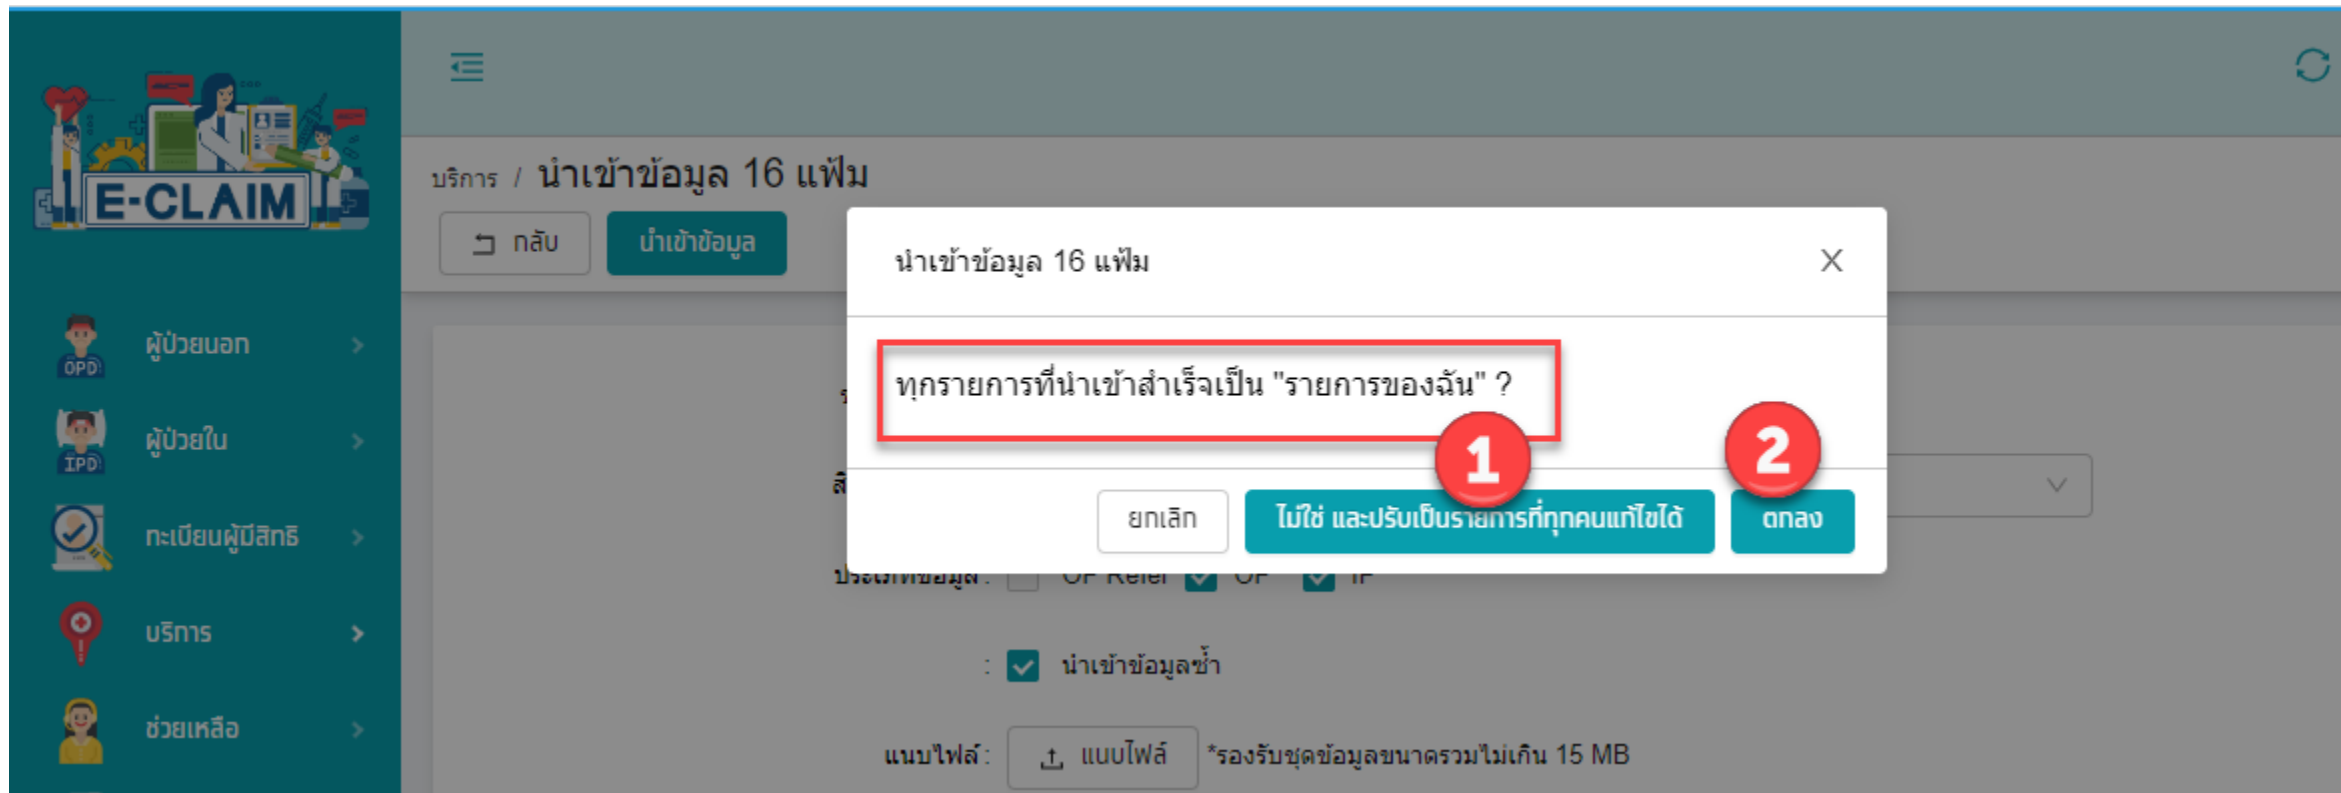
E-CLAIM

OPD ผู้ป่วยนอก

IPD ผู้ป่วยใน

ทะเบียนผู้มีสิทธิ

บริการ

ช่วยเหลือ

บริการ / นำเข้าข้อมูล 16 แฟ้ม

กลับ

นำเข้าข้อมูล

นำเข้าข้อมูล 16 แฟ้ม

ทุกรายการที่นำเข้าสำเร็จเป็น "รายการของฉัน" ?

1

2

ยกเลิก

ไม่ใช่ และปรับเป็นรายการที่ทุกคนแก้ไขได้

ตกลง

ประเภทข้อมูล : OP Refer OP IP

: นำเข้าข้อมูลซ้ำ

แนบไฟล์ : แนบไฟล์ *รองรับชุดข้อมูลขนาดรวมไม่เกิน 15 MB